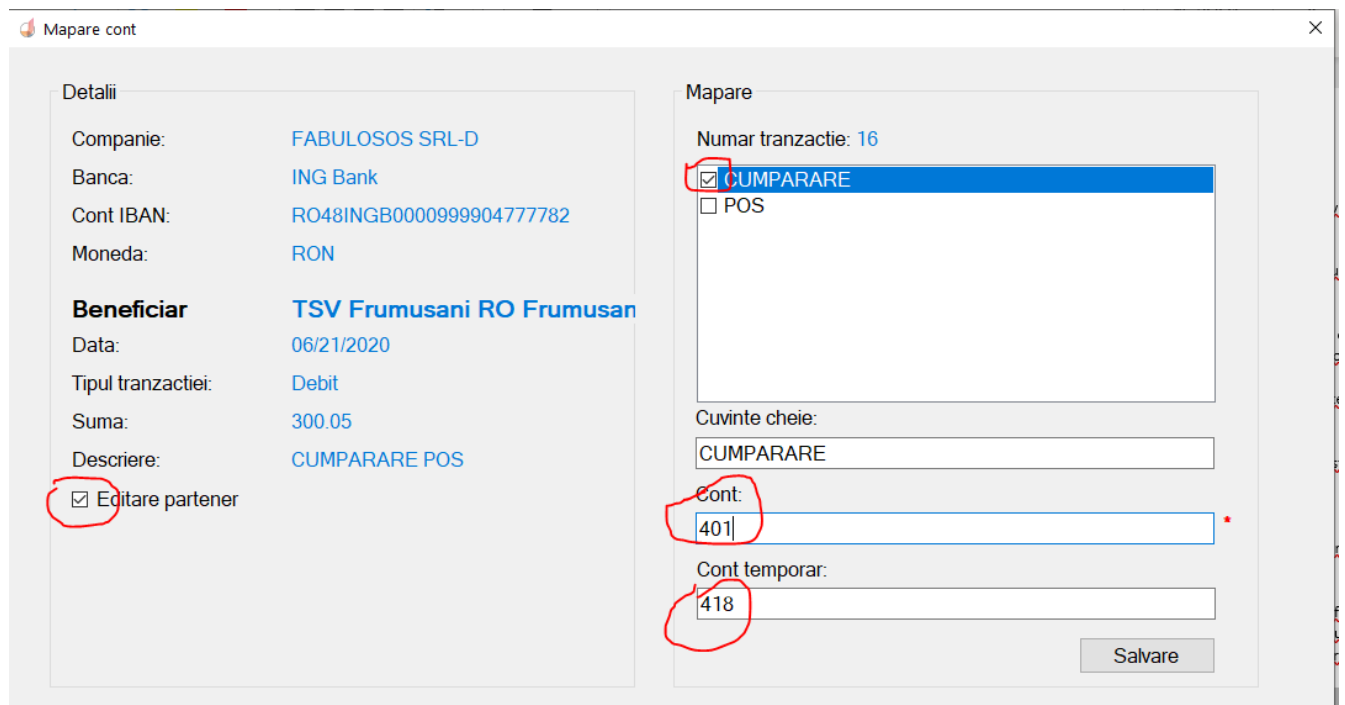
Mapare cont

Detalii

Companie: FABULOSOS SRL-D

Banca: ING Bank

Cont IBAN: RO48INGB0000999904777782

Moneda: RON

Beneficiar TSV Frumusani RO Frumusan

Data: 06/21/2020

Tipul tranzactiei: Debit

Suma: 300.05

Descriere: CUMPARARE POS

☑ Editare partener

Mapare

Numar tranzactie: 16

☑ CUMPARARE
☐ POS

Cuvinte cheie:
CUMPARARE

Cont:
401 *

Cont temporar:
418

Salvare